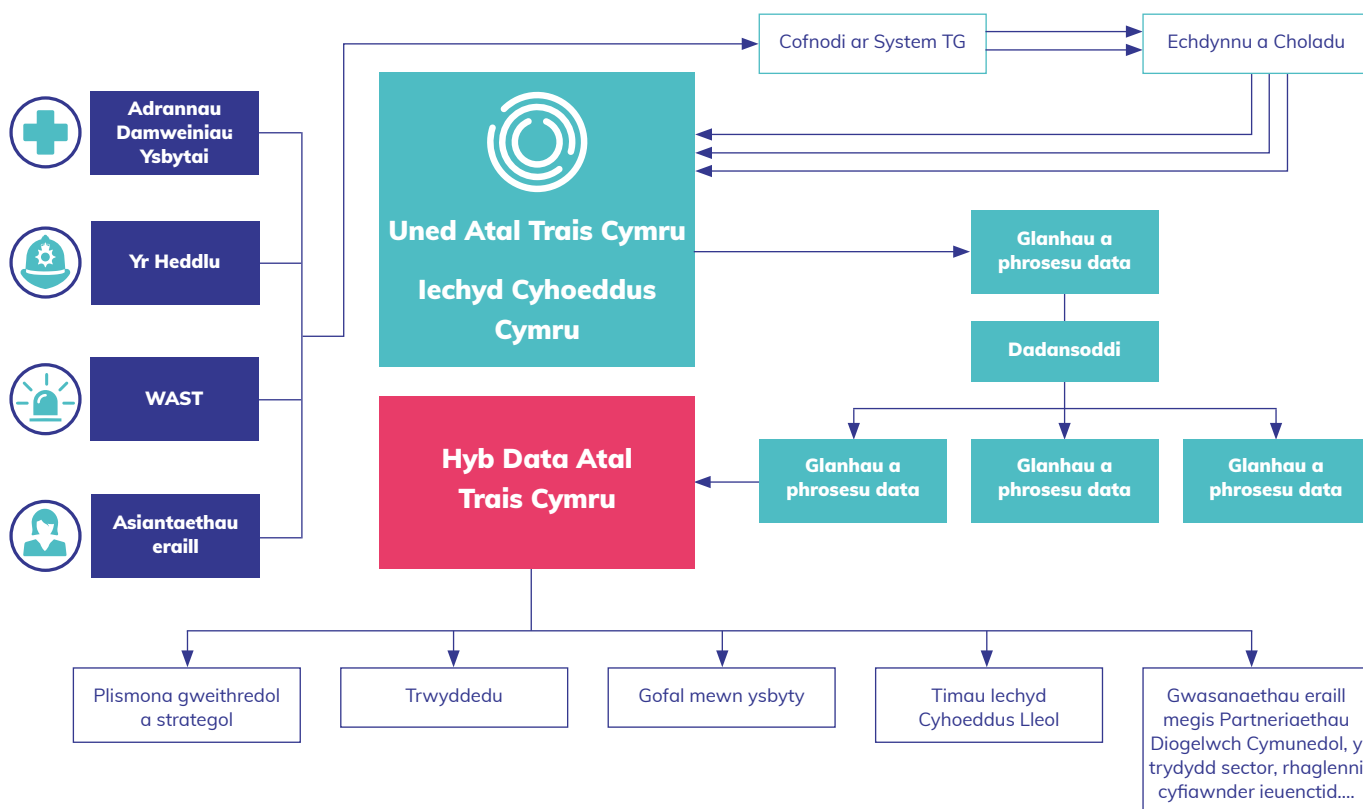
Adrannau Damweiniau Ysbytai

Yr Heddlu

WAST

Asiantaethau eraill

Cofnodi ar System TG

Echdynnu a Choladu

Uned Atal Trais Cymru

Iechyd Cyhoeddus Cymru

Glanhau a phrosesu data

Dadansoddi

Hyb Data Atal Trais Cymru

Glanhau a phrosesu data

Glanhau a phrosesu data

Glanhau a phrosesu data

Plismona gweithredol a strategol

Trwyddedu

Gofal mewn ysbyty

Timau Iechyd Cyhoeddus Lleol

Gwasanaethau eraill megis Partneriaethau Diogelwch Cymunedol, y trydydd sector, rhaglenni cyfiawnder ieuenctid....